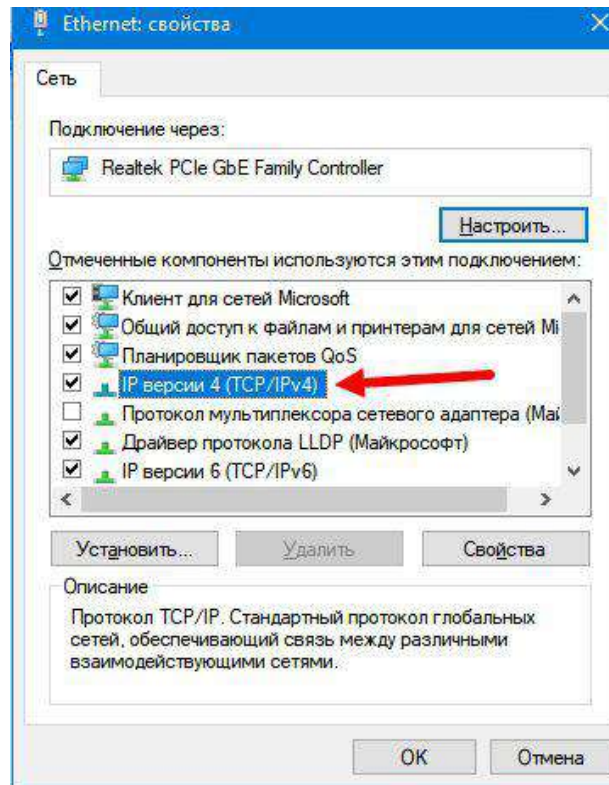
Ethernet: свойства

Сеть

Подключение через:

Realtek PCIe GbE Family Controller

Настроить...

Отмеченные компоненты используются этим подключением:

Клиент для сетей Microsoft
Общий доступ к файлам и принтерам для сетей Mi
Планировщик пакетов QoS
IP версии 4 (TCP/IPv4)
Протокол мультиплексора сетевого адаптера (Май
Драйвер протокола LLDP (Майкрософт)
IP версии 6 (TCP/IPv6)

Установить...
Удалить
Свойства

Описание

Протокол TCP/IP. Стандартный протокол глобальных сетей, обеспечивающий связь между различными взаимодействующими сетями.

OK
Отмена